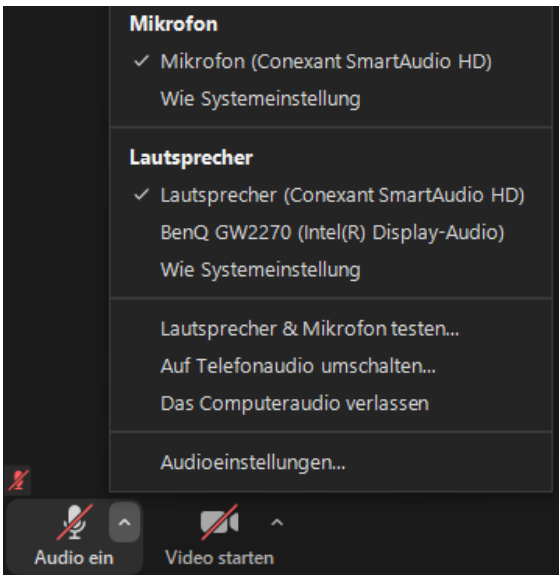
Mikrofon

✓ Mikrofon (Conexant SmartAudio HD)

Wie Systemeinstellung

Lautsprecher

✓ Lautsprecher (Conexant SmartAudio HD)

BenQ GW2270 (Intel(R) Display-Audio)

Wie Systemeinstellung

Lautsprecher & Mikrofon testen...

Auf Telefonaudio umschalten...

Das Computeraudio verlassen

Audioeinstellungen...

Audio ein

Video starten